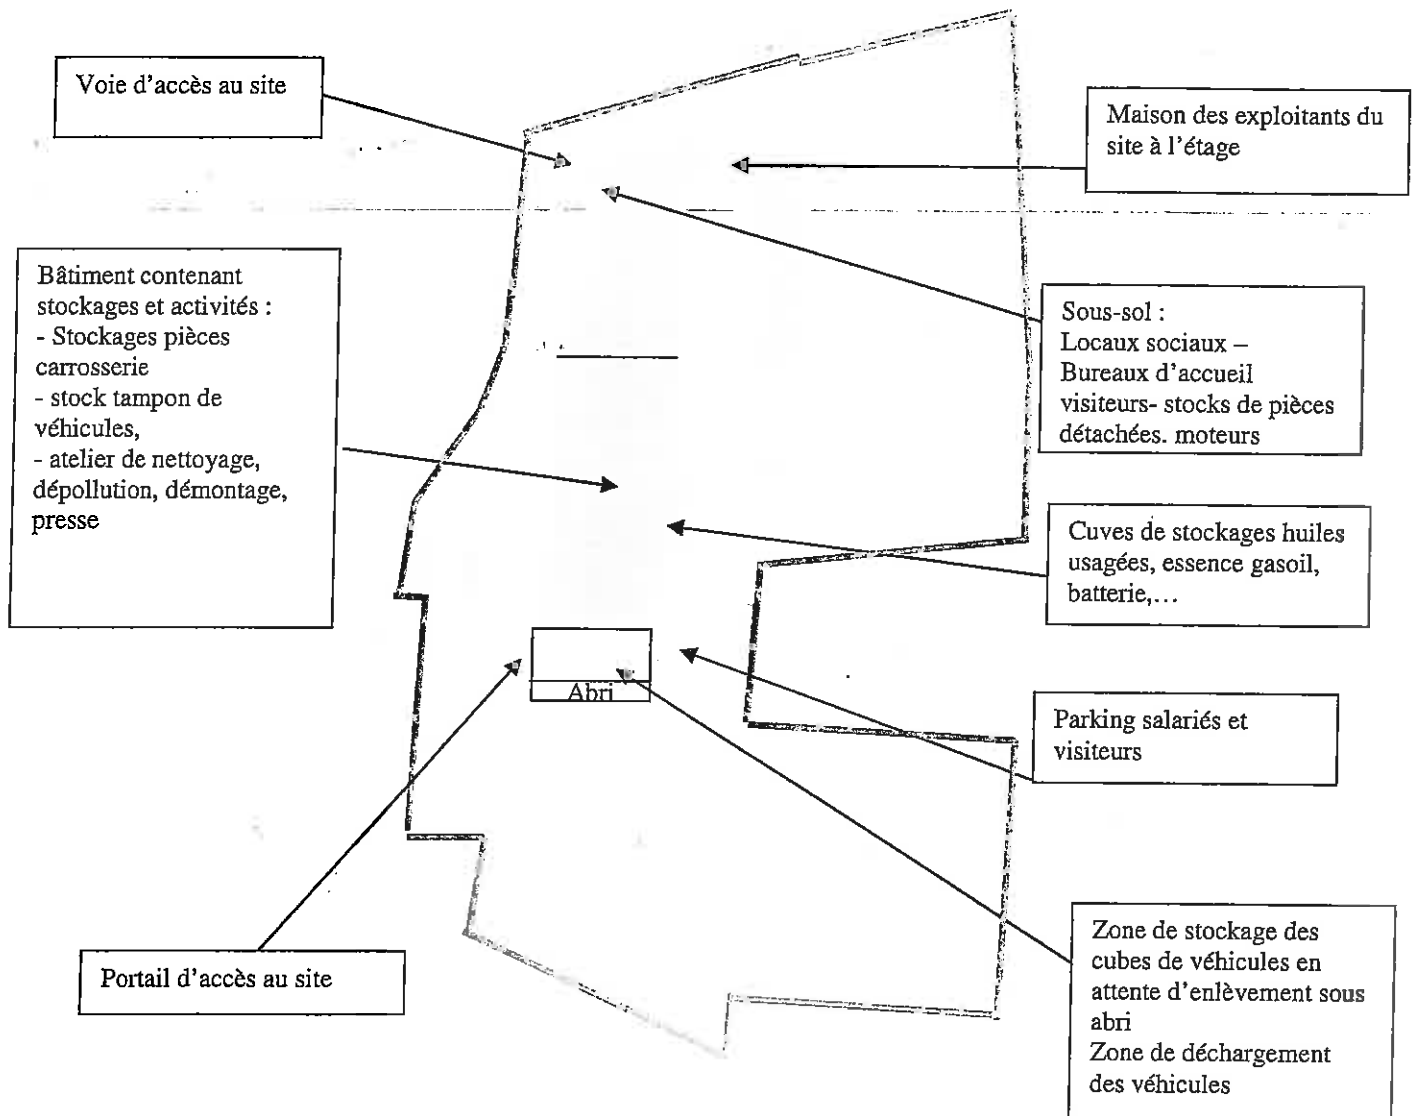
Voie d'accès au site

Maison des exploitants du site à l'étage

Bâtiment contenant stockages et activités :
- Stockages pièces carrosserie
- stock tampon de véhicules,
- atelier de nettoyage, dépollution, démontage, presse

Sous-sol :
Locaux sociaux –
Bureaux d'accueil visiteurs- stocks de pièces détachées. moteurs

Cuves de stockages huiles usagées, essence gasoil, batterie,…

Abri

Parking salariés et visiteurs

Portail d'accès au site

Zone de stockage des cubes de véhicules en attente d'enlèvement sous abri
Zone de déchargement des véhicules